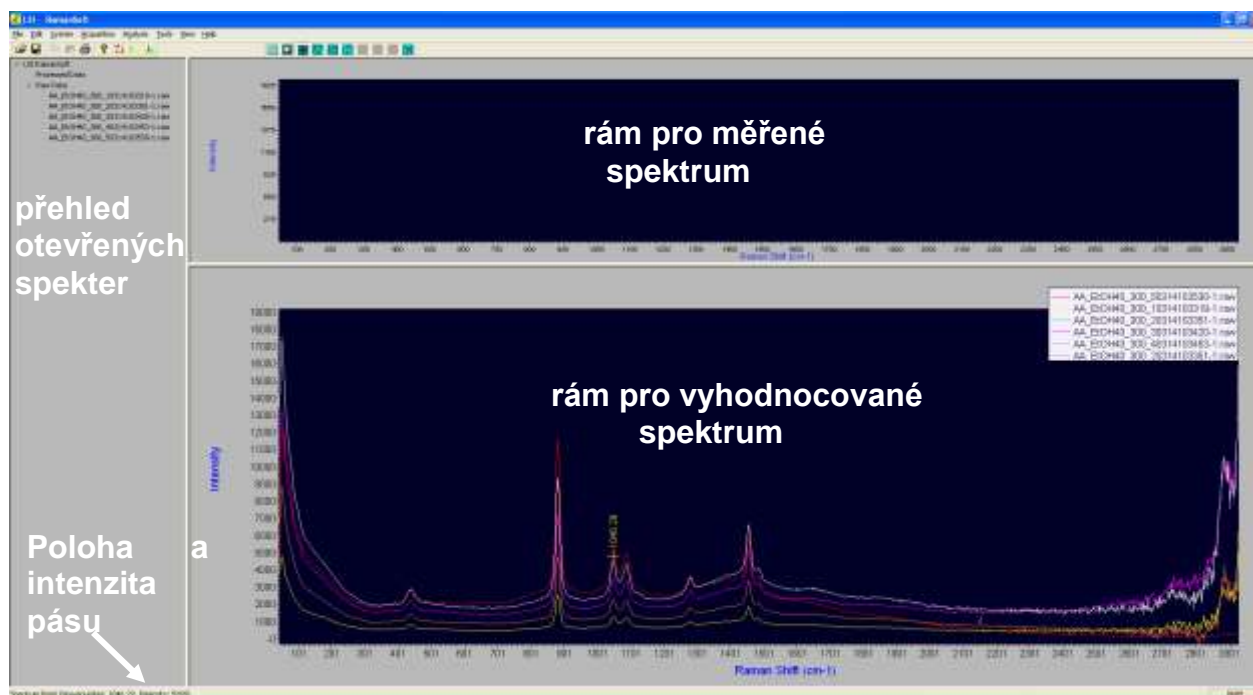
přehled otevřených spekter

rám pro měřené spektrum

Raman Shift (cm-1)

rám pro vyhodnocované spektrum

AA_EtOH40_300_5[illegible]-1.raw
AA_EtOH40_300_1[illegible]-1.raw
AA_EtOH40_300_2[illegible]-1.raw
AA_EtOH40_300_3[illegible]-1.raw
AA_EtOH40_300_4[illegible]-1.raw
AA_EtOH40_300_2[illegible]-1.raw

Intensity

18000
17000
16000
15000
14000
13000
12000
11000
10000
9000
8000
7000
6000
5000
4000
3000
2000
1000
0

101 201 301 401 501 601 701 801 901 1001 1101 1201 1301 1401 1501 1601 1701 1801 1901 2001 2101 2201 2301 2401 2501 2601 2701 2801 2901 3001

Raman Shift (cm-1)

Poloha a intenzita pásu

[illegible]